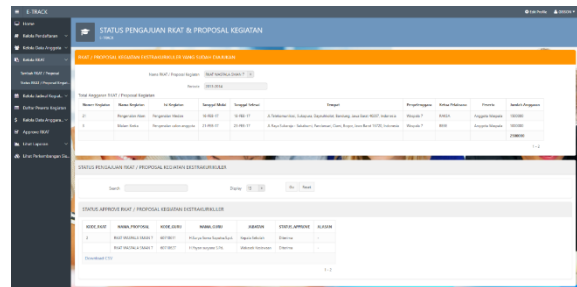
E-TRACK

Edit Profile

Home

Kelola Pendaftaran

Kelola Data Anggota

Kelola RKAT

Sample RKAT / Proposal

Status RKAT / Proposal Kegia...

Kelola Jadwal Kegiatan

Daftar Peserta Kegiatan

Kelola Data Anggaran

Approve RKAT

Email Laporan

Lihat Perkembangan Ek...

STATUS PENGAJUAN RKAT & PROPOSAL KEGIATAN

E-TRACK

RKAT / PROPOSAL KEGIATAN EKSTRAKURIKULER YANG SUDAH DIAJUKAN

Nama RKAT / Proposal Kegiatan

Periode

Total Anggaran RKAT / Proposal Kegiatan

| Nama Kegiatan | Nama Kegiatan | Isi Kegiatan | Tanggal Mulai | Tanggal Selesai | Tempat | Penyelenggara | Status Pelaksana | Prioritas | Jumlah Anggaran |
|---|---|---|---|---|---|---|---|---|---|
| 21 | Pengenalan Alam | Pengenalan Wisata | 15-FEB-17 | 16-FEB-17 | | Wisuda 7 | 0000 | Anggaran Wajarata | 100000 |
| 22 | Materi Waktu | Pengenalan calon anggota | 21-FEB-17 | 21-FEB-17 | | Wisuda 7 | 0000 | Anggaran Wajarata | 100000 |
| | | | | | | | | | 2100000 |

STATUS PENGAJUAN RKAT / PROPOSAL KEGIATAN EKSTRAKURIKULER

Search

Display

Go Reset

STATUS APPROVE RKAT / PROPOSAL KEGIATAN EKSTRAKURIKULER

| KODE RKAT | NAMA PROPOSAL | KODE JURU | NAMA JURU | JABATAN | STATUS APPROVE | ALASAN |
|---|---|---|---|---|---|---|
| 1 | RKAT MADALA ISMAN 7 | 00773877 | | Kepala Sekolah | Diterima | - |
| | RKAT MADALA ISMAN 7 | 00773877 | | Wakasek Kesiswaan | Diterima | - |

Download CSV